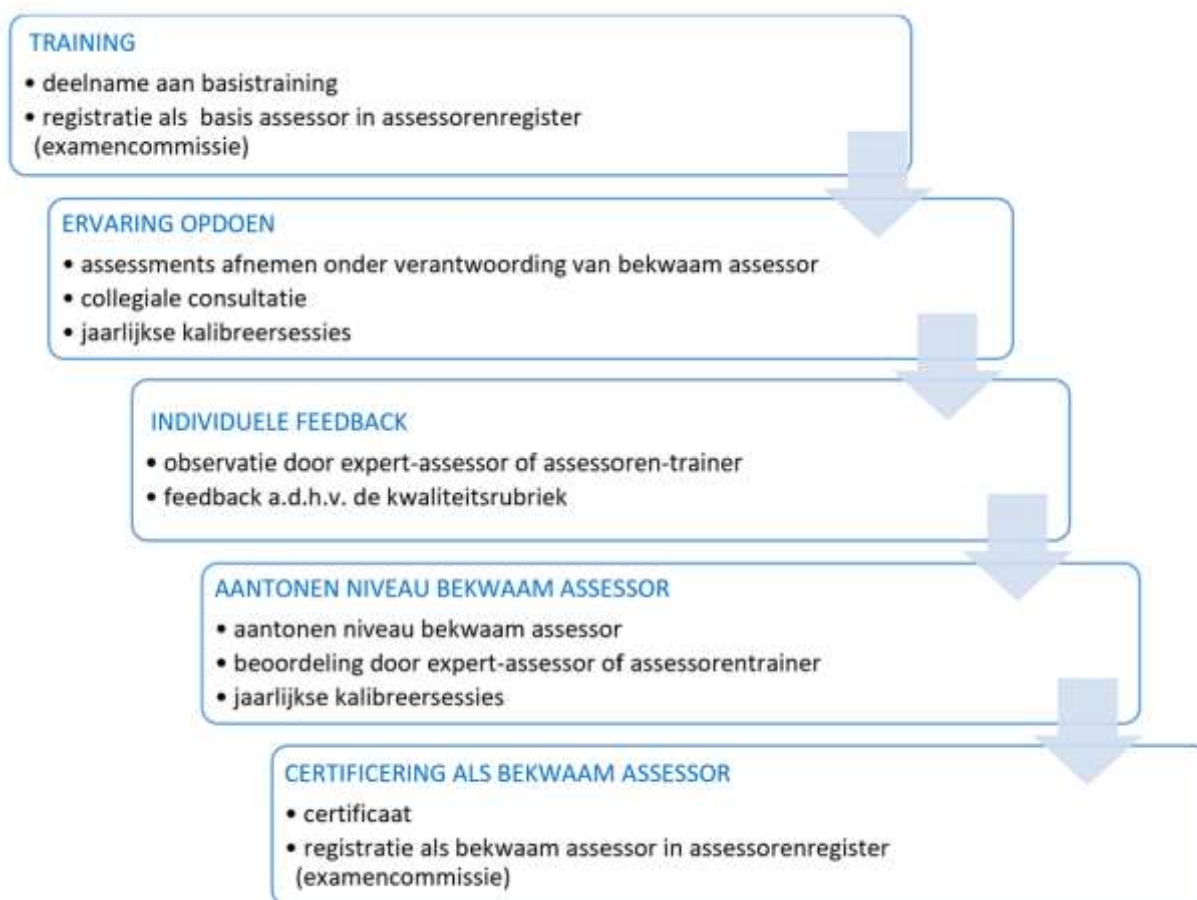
TRAINING

• deelname aan basistraining
• registratie als basis assessor in assessorenregister (examencommissie)

ERVARING OPDOEN

• assessments afnemen onder verantwoording van bekwaam assessor
• collegiale consultatie
• jaarlijkse kalibreersessies

INDIVIDUELE FEEDBACK

• observatie door expert-assessor of assessoren-trainer
• feedback a.d.h.v. de kwaliteitsrubriek

AANTONEN NIVEAU BEKWAAM ASSESSOR

• aantonen niveau bekwaam assessor
• beoordeling door expert-assessor of assessorentrainer
• jaarlijkse kalibreersessies

CERTIFICERING ALS BEKWAAM ASSESSOR

• certificaat
• registratie als bekwaam assessor in assessorenregister (examencommissie)